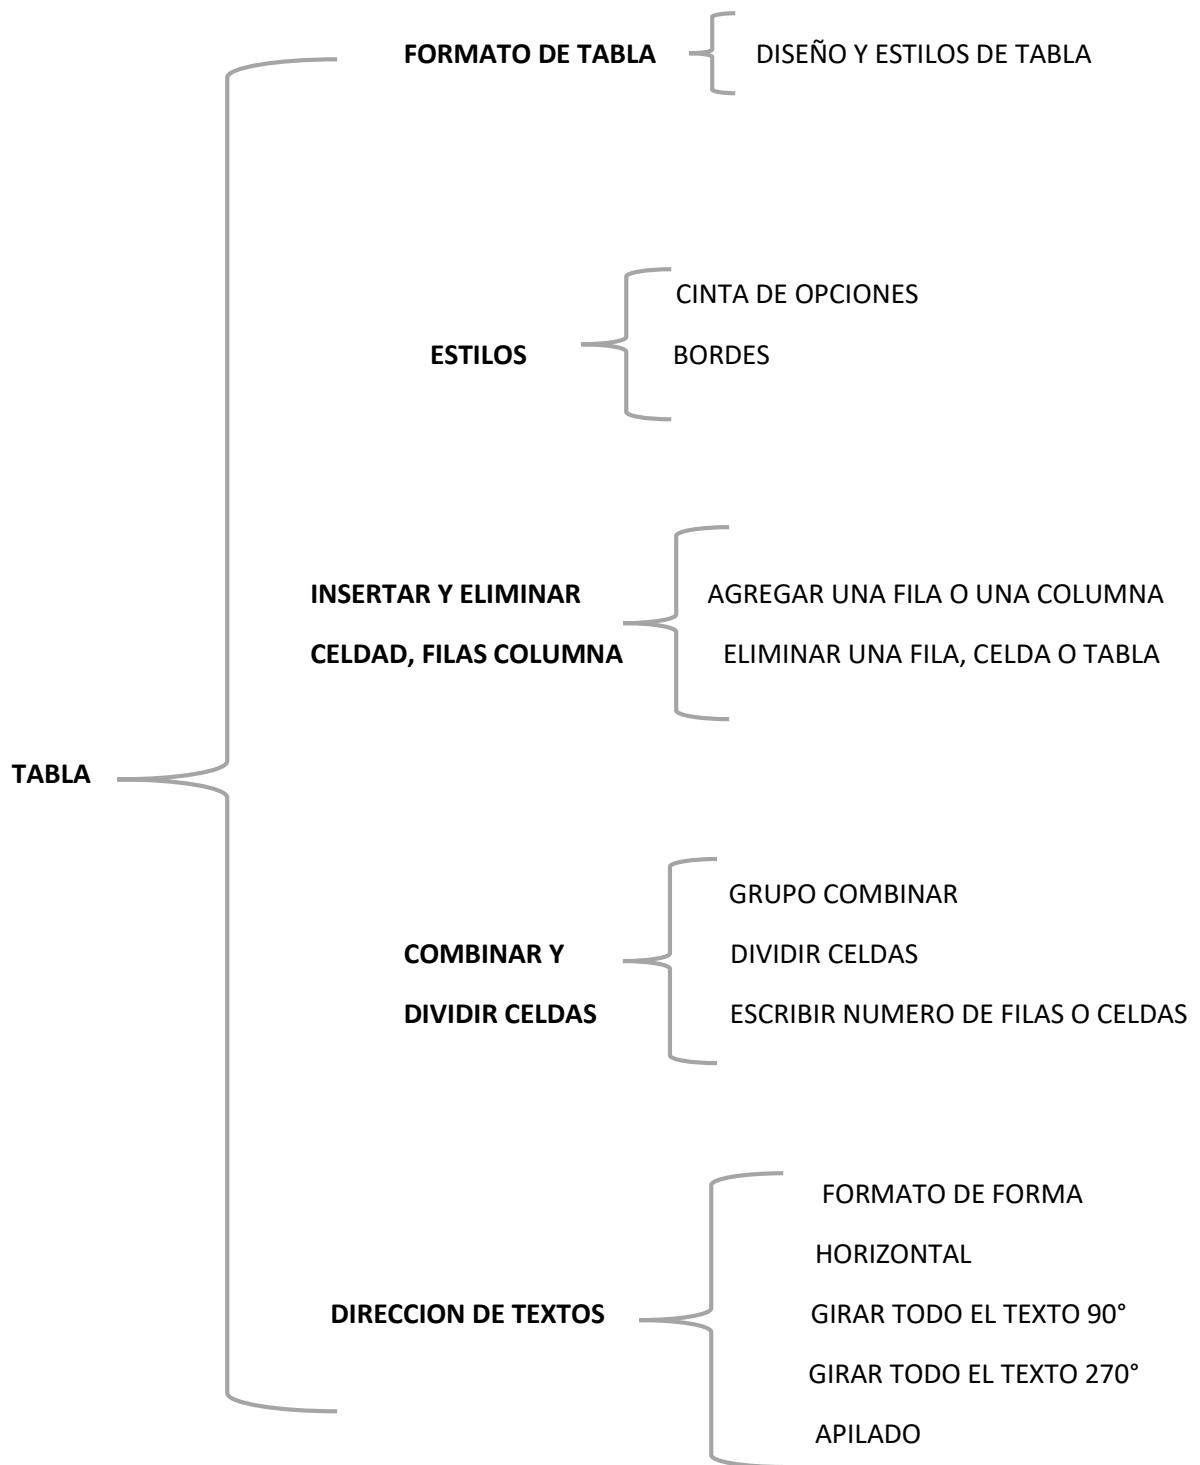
FORMATO DE TABLA

DISEÑO Y ESTILOS DE TABLA

ESTILOS

CINTA DE OPCIONES

BORDES

INSERTAR Y ELIMINAR CELDAD, FILAS COLUMNA

AGREGAR UNA FILA O UNA COLUMNA

ELIMINAR UNA FILA, CELDA O TABLA

TABLA

COMBINAR Y DIVIDIR CELDAS

GRUPO COMBINAR

DIVIDIR CELDAS

ESCRIBIR NUMERO DE FILAS O CELDAS

DIRECCION DE TEXTOS

FORMATO DE FORMA

HORIZONTAL

GIRAR TODO EL TEXTO 90°

GIRAR TODO EL TEXTO 270°

APILADO